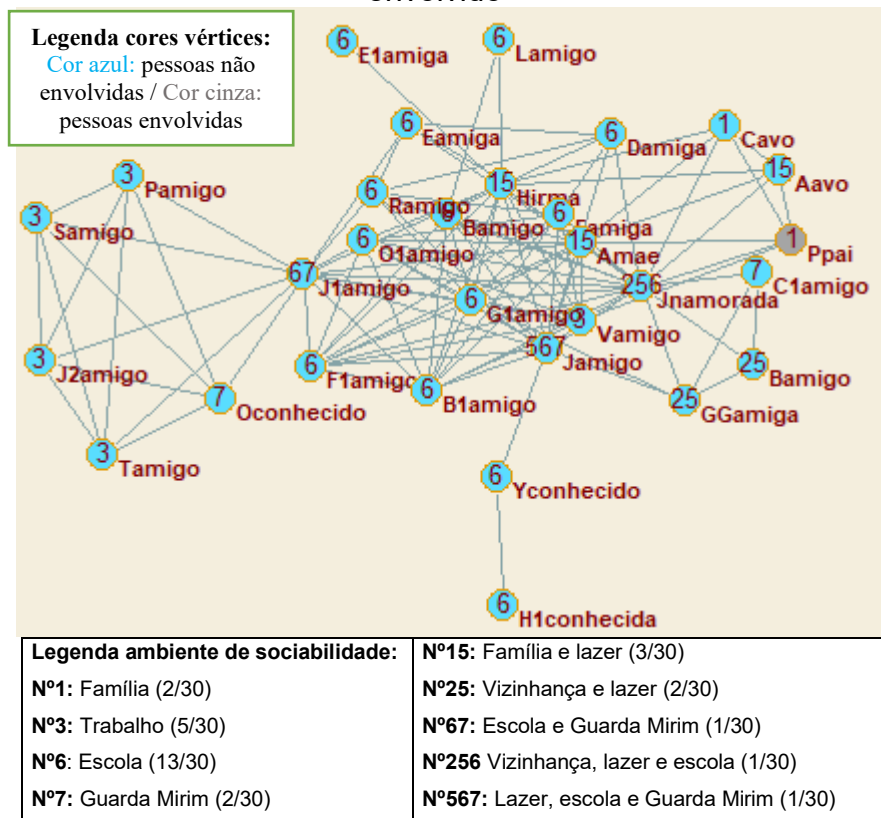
Legenda cores vértices:
Cor azul: pessoas não envolvidas / Cor cinza: pessoas envolvidas

6 E1amiga
6 Lamigo
6 Eamiga
6 Damiga
1 Cavo
15 Aavo
6 Ramigo
15 Hirma
6 Bamigo
6 Famiga
3 Pamigo
3 Samigo
6 O1amigo
15 Amae
1 Ppai
67 J1amigo
256 Jnamorada
7 C1amigo
6 G1amigo
3 Vamigo
3 J2amigo
567 Jamigo
6 F1amigo
25 Bamigo
7 Oconhecido
6 B1amigo
25 GGamiga
3 Tamigo
6 Yconhecido
6 H1conhecida

| Legenda ambiente de sociabilidade: | Nº15: Família e lazer (3/30) |
|---|---|
| Nº1: Família (2/30) | Nº25: Vizinhança e lazer (2/30) |
| Nº3: Trabalho (5/30) | Nº67: Escola e Guarda Mirim (1/30) |
| Nº6: Escola (13/30) | Nº256 Vizinhança, lazer e escola (1/30) |
| Nº7: Guarda Mirim (2/30) | Nº567: Lazer, escola e Guarda Mirim (1/30) |